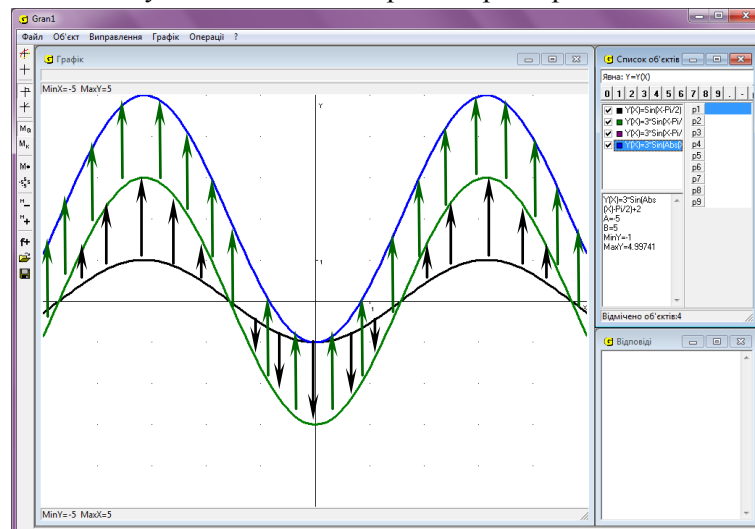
Gran1

Файл Об'єкт Виправлення Графік Операції ?

Графік

MinX=-5 MaxX=5

Y

1

1

MinY=-5 MaxX=5

Список об'єктів

Явна: Y=Y(X)

0 1 2 3 4 5 6 7 8 9

Y(X)=Sin(X-Pi/2)
Y(X)=3*Sin(X-Pi/
Y(X)=3*Sin(X-Pi/
Y(X)=3*Sin(Abs(

p1 p2 p3 p4 p5 p6 p7 p8 p9

Y(X)=3*Sin(Abs(X)-Pi/2)+2
A=-5
B=5
MinY=-1
MaxY=4.99741

Відмічено об'єктів:4

Відповіді